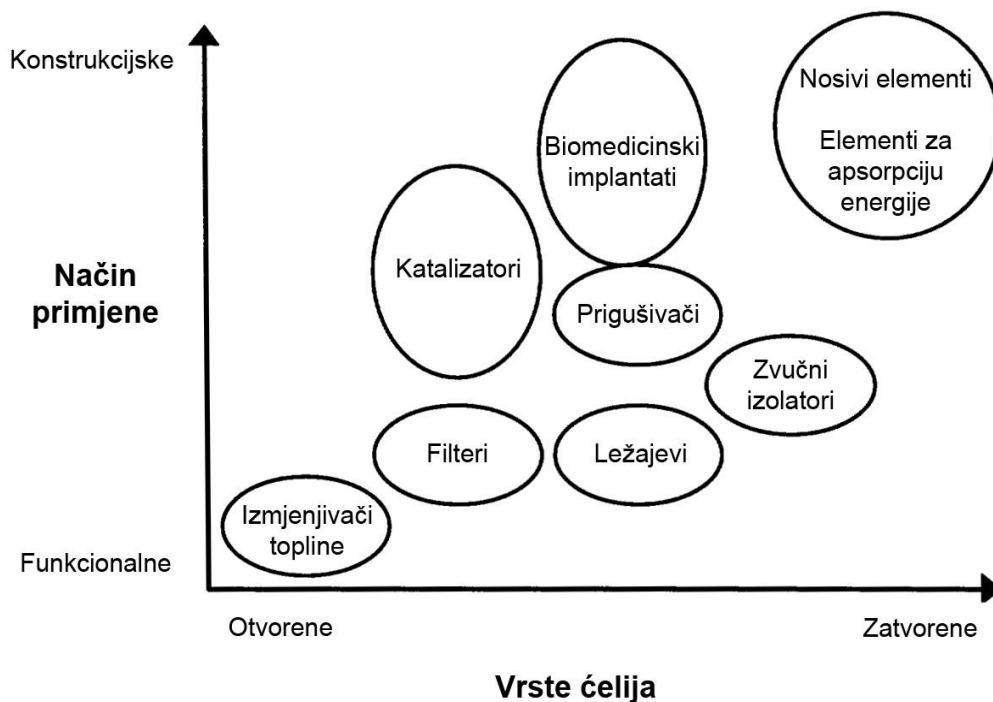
Konstrukcijske

Način primjene

Funkcionalne

Biomedicinski implantati

Nosivi elementi

Elementi za apsorpciju energije

Katalizatori

Prigušivači

Zvučni izolatori

Filteri

Ležajevi

Izmjenjivači topline

Otvorene

Zatvorene

Vrste ćelija